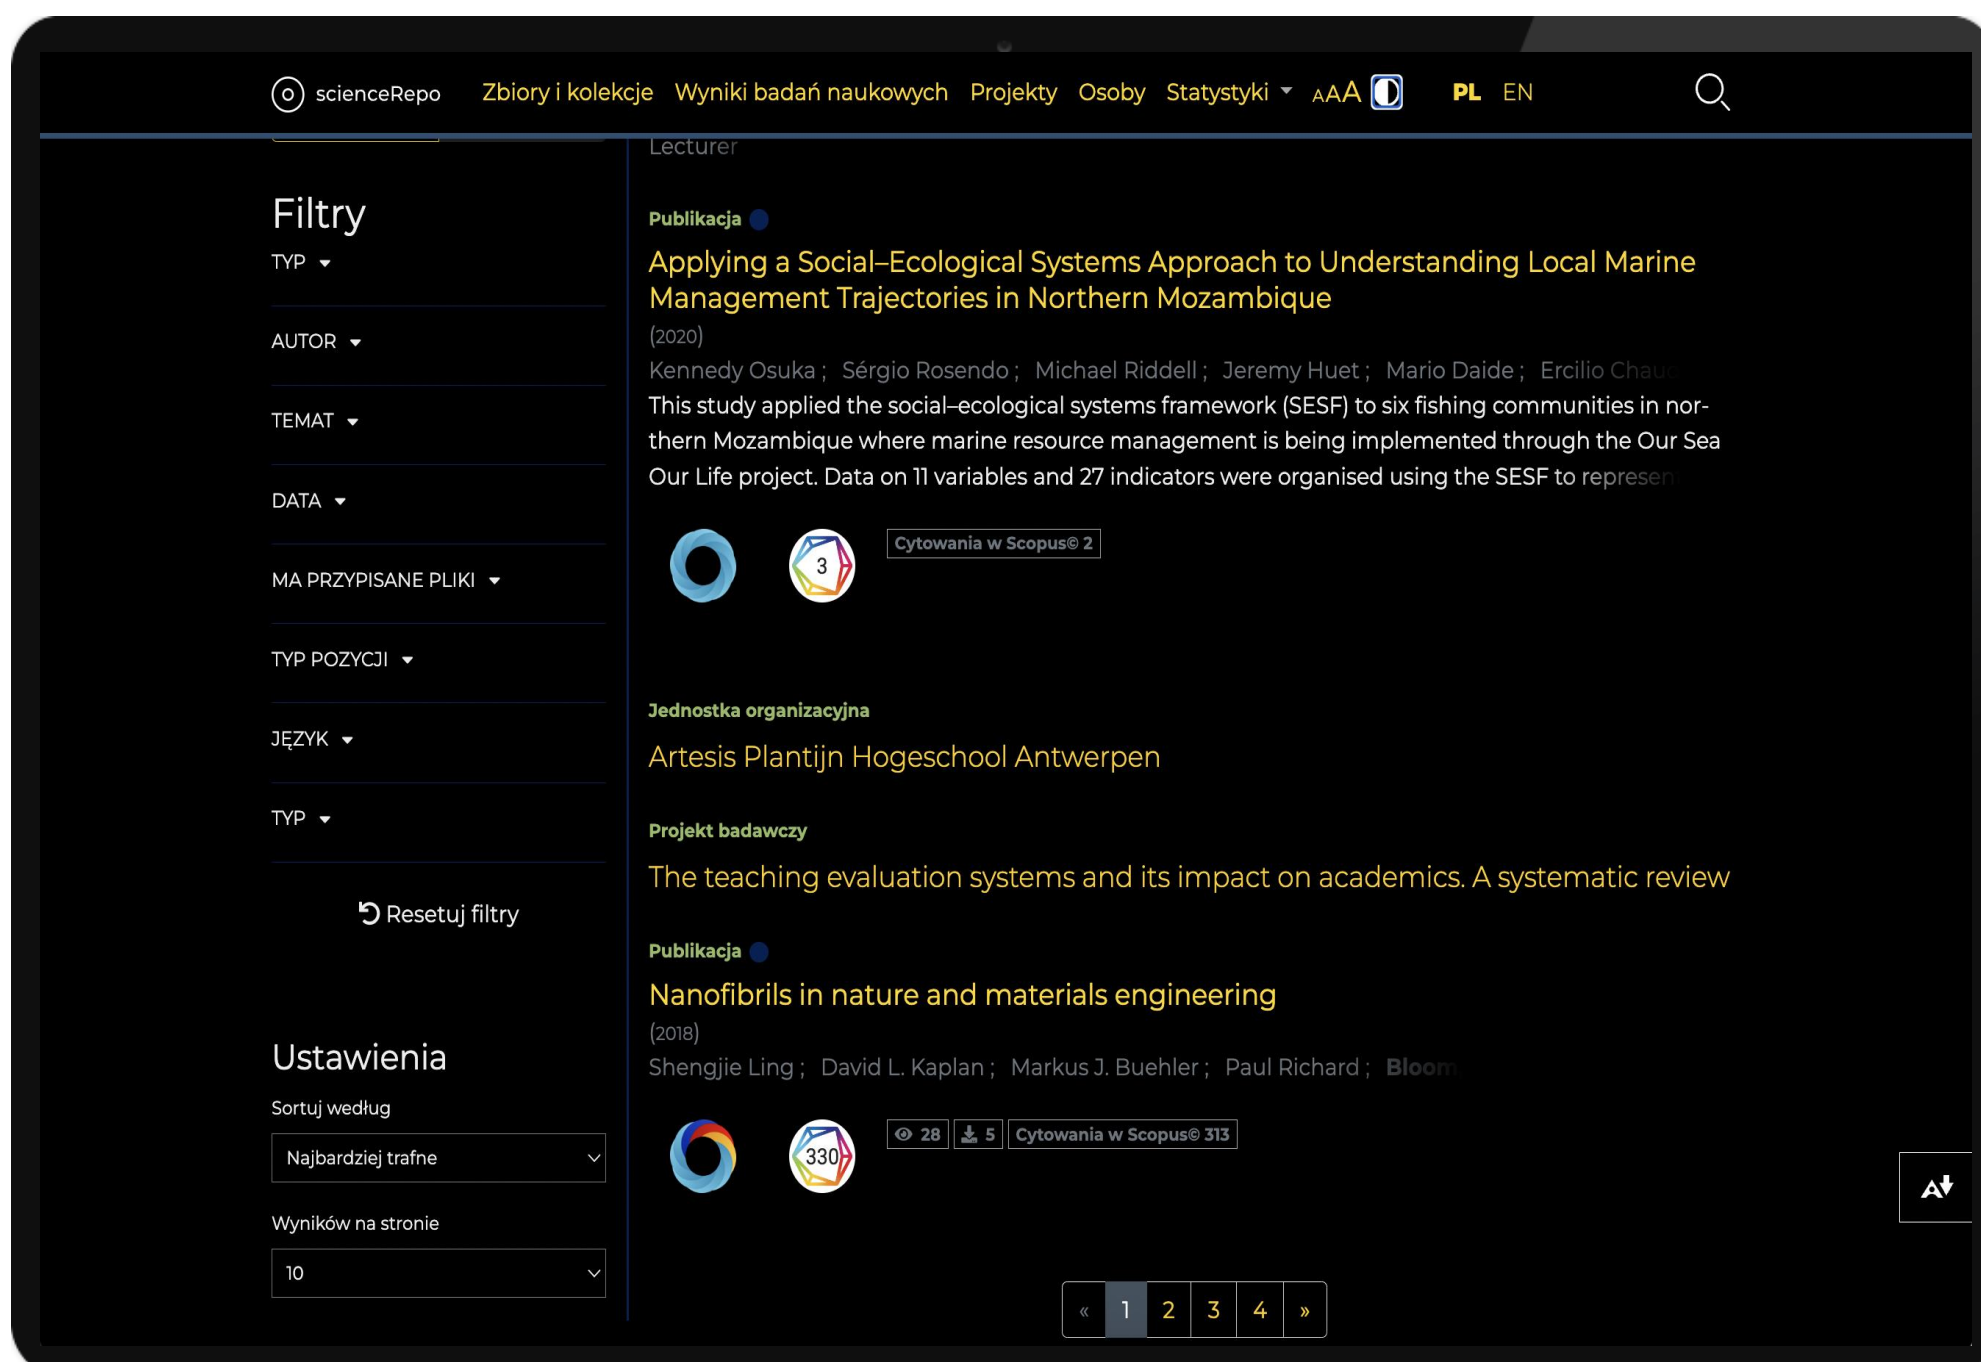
scienceRepo Zbiory i kolekcje Wyniki badań naukowych Projekty Osoby Statystyki AAA PL EN

Lecturer

Filtry

TYP

AUTOR

TEMAT

DATA

MA PRZYPISANE PLIKI

TYP POZYCJI

JĘZYK

TYP

Resetuj filtry

Ustawienia

Sortuj według

Najbardziej trafne

Wyników na stronie

10

Publikacja

Applying a Social–Ecological Systems Approach to Understanding Local Marine Management Trajectories in Northern Mozambique

(2020)

Kennedy Osuka ; Sérgio Rosendo ; Michael Riddell ; Jeremy Huet ; Mario Daide ; Ercilio Chau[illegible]

This study applied the social–ecological systems framework (SESF) to six fishing communities in northern Mozambique where marine resource management is being implemented through the Our Sea Our Life project. Data on 11 variables and 27 indicators were organised using the SESF to represen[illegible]

3

Cytowania w Scopus© 2

Jednostka organizacyjna

Artesis Plantijn Hogeschool Antwerpen

Projekt badawczy

The teaching evaluation systems and its impact on academics. A systematic review

Publikacja

Nanofibrils in nature and materials engineering

(2018)

Shengjie Ling ; David L. Kaplan ; Markus J. Buehler ; Paul Richard ; Bloom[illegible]

330

28 5 Cytowania w Scopus© 313

« 1 2 3 4 »